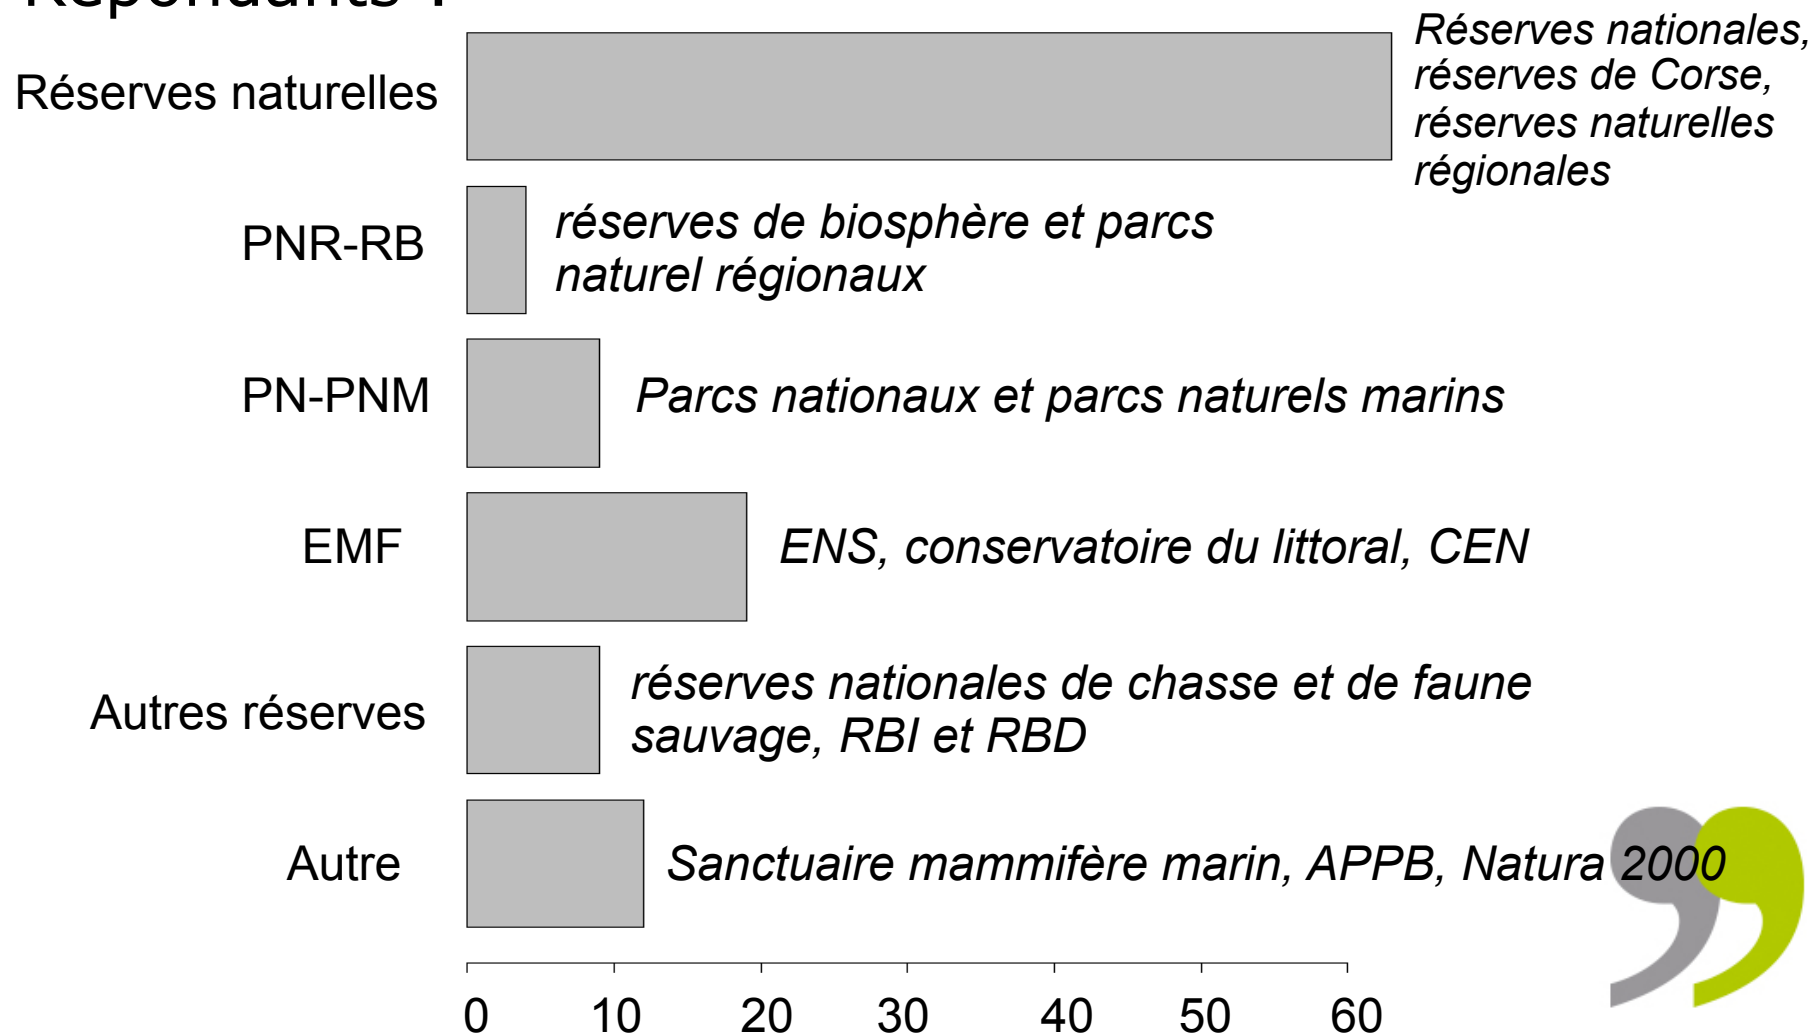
Répondants :

Réserves naturelles
Réserves nationales, réserves de Corse, réserves naturelles régionales

PNR-RB
réserves de biosphère et parcs naturel régionaux

PN-PNM
Parcs nationaux et parcs naturels marins

EMF
ENS, conservatoire du littoral, CEN

Autres réserves
réserves nationales de chasse et de faune sauvage, RBI et RBD

Autre
Sanctuaire mammifère marin, APPB, Natura 2000

0 10 20 30 40 50 60